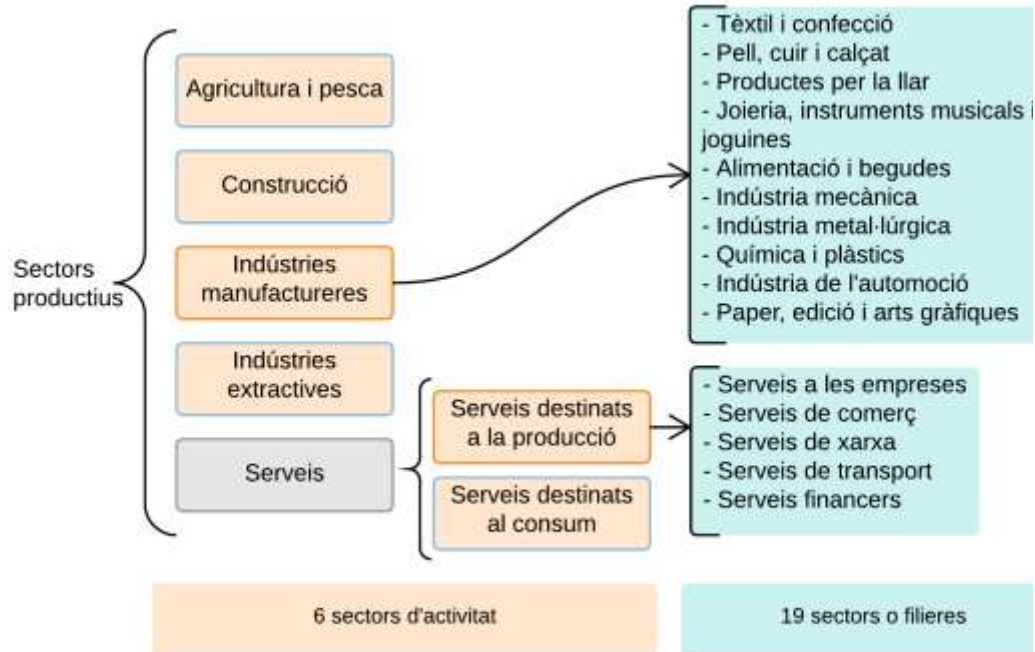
Sectors productius

Agricultura i pesca

Construcció

Indústries manufactureres

Indústries extractives

Serveis

Serveis destinats a la producció

Serveis destinats al consum

- Tèxtil i confecció
- Pell, cuir i calçat
- Productes per la llar
- Joieria, instruments musicals i joguines
- Alimentació i begudes
- Indústria mecànica
- Indústria metal·lúrgica
- Química i plàstics
- Indústria de l'automoció
- Paper, edició i arts gràfiques

- Serveis a les empreses
- Serveis de comerç
- Serveis de xarxa
- Serveis de transport
- Serveis financers

6 sectors d'activitat

19 sectors o filieres